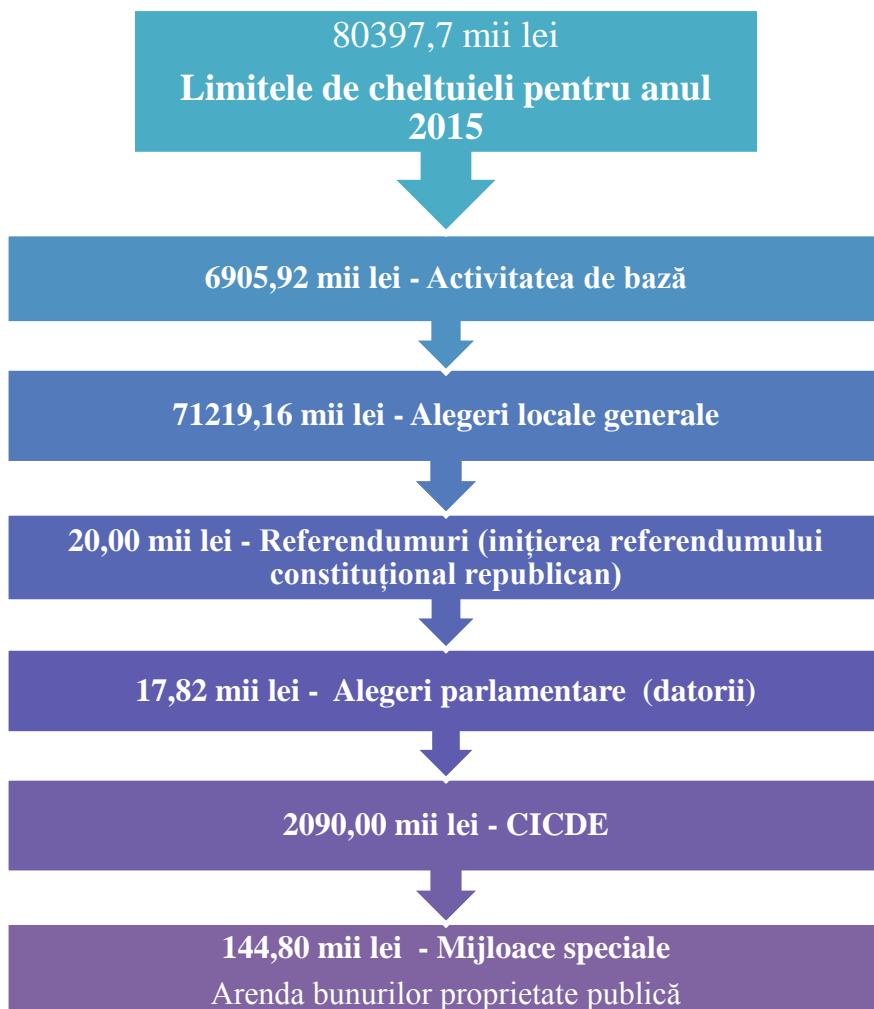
80397,7 mii lei
Limitele de cheltuieli pentru anul 2015

6905,92 mii lei - Activitatea de bază

71219,16 mii lei - Alegeri locale generale

20,00 mii lei - Referendumuri (inițierea referendumului constituțional republican)

17,82 mii lei - Alegeri parlamentare (datorii)

2090,00 mii lei - CICDE

144,80 mii lei - Mijloace speciale
Arenda bunurilor proprietate publică